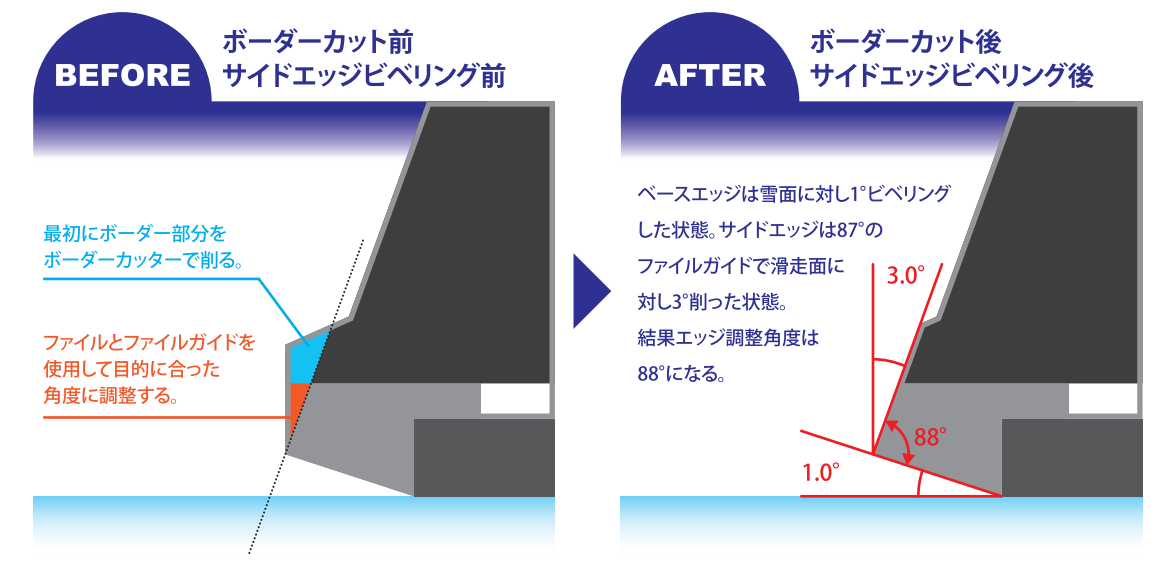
BEFORE

ボーダーカット前
サイドエッジビベリング前

最初にボーダー部分をボーダーカッターで削る。

ファイルとファイルガイドを使用して目的に合った角度に調整する。

AFTER

ボーダーカット後
サイドエッジビベリング後

ベースエッジは雪面に対し1°ビベリングした状態。サイドエッジは87°のファイルガイドで滑走面に対し3°削った状態。結果エッジ調整角度は88°になる。

3.0°

88°

1.0°